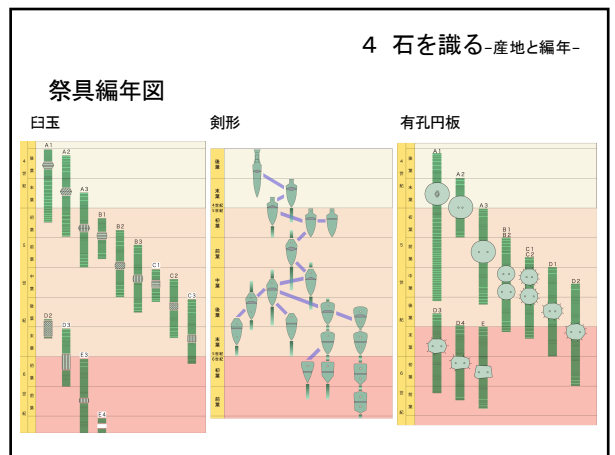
4 石を識る-産地と編年-

祭具編年図

臼玉

A1
A2
A3
B1
B2
B3
C1
C2
C3
D2
D3
E3
E4

剣形

後葉
末葉
4世紀
5世紀
初葉
前葉
中葉
後葉
末葉
5世紀
6世紀
初葉
前葉

有孔円板

A1
A2
A3
B1
B2
C1
C2
D1
D2
D3
D4
E